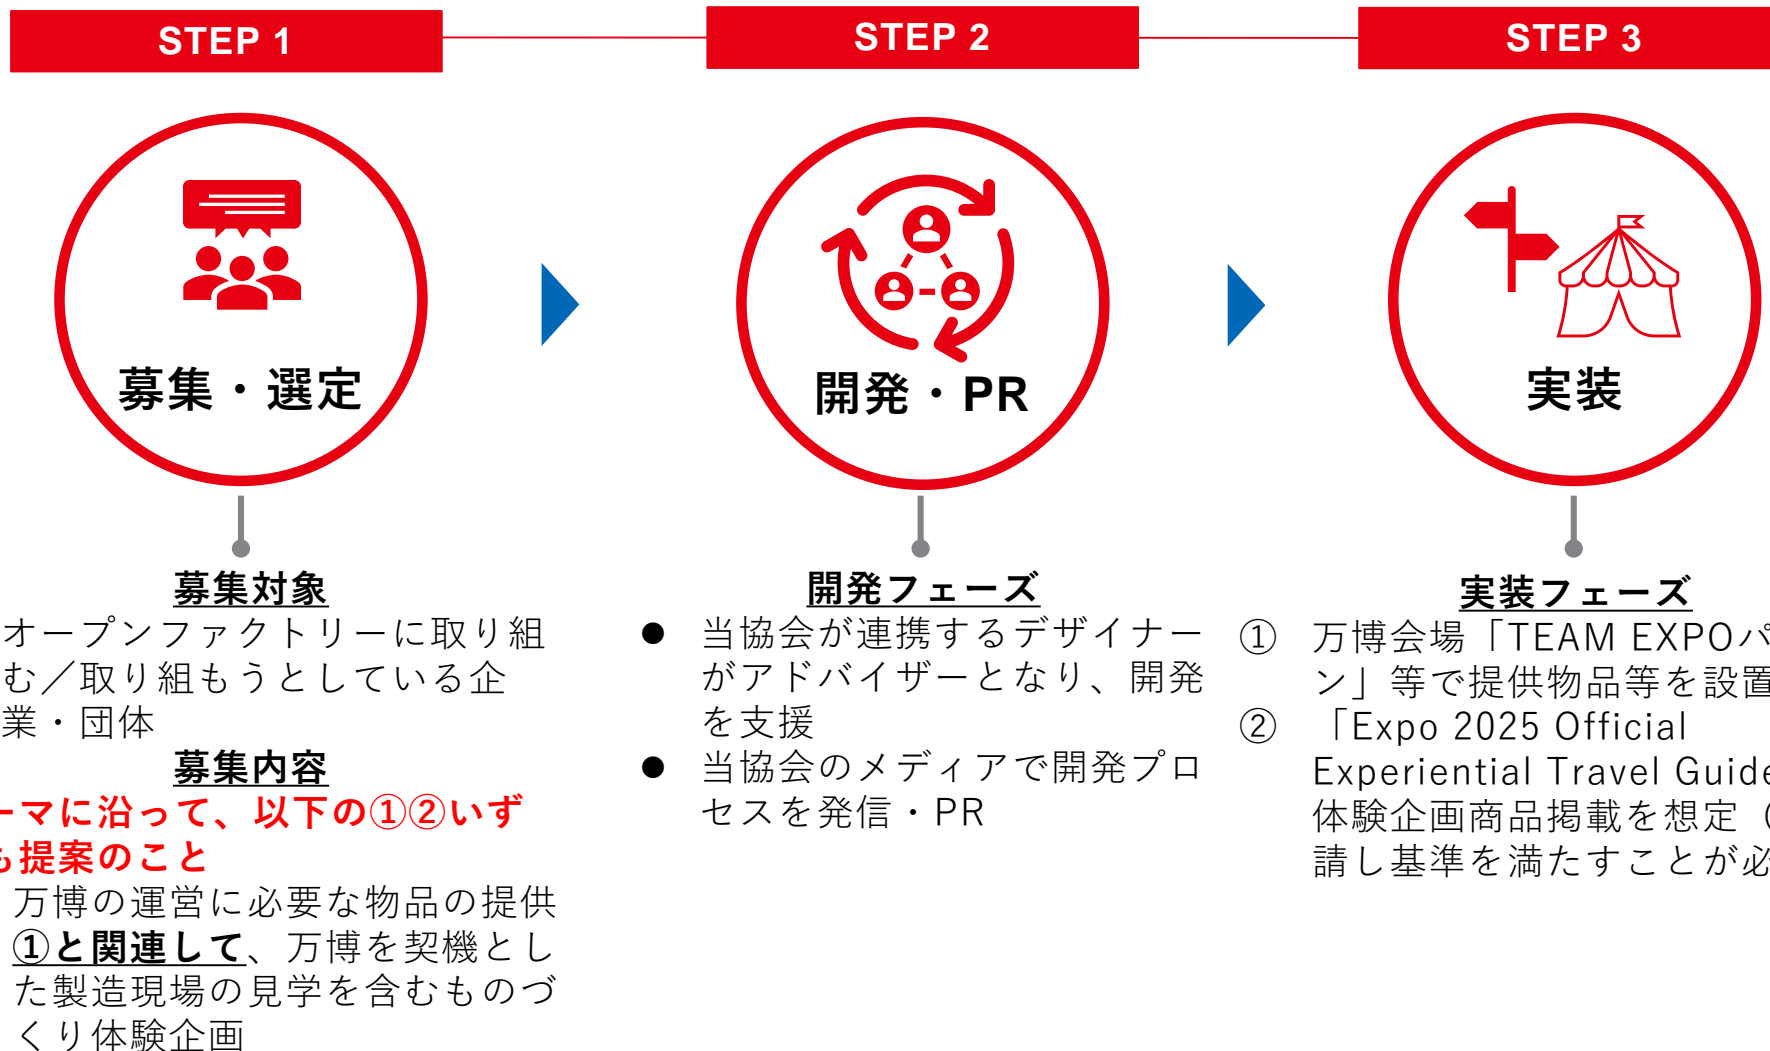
STEP 1

STEP 2

STEP 3

募集・選定

開発・PR

実装

募集対象

オープンファクトリーに取り組む／取り組もうとしている企業・団体

募集内容

ーマに沿って、以下の①②いずも提案のこと

万博の運営に必要な物品の提供

①と関連して、万博を契機とした製造現場の見学を含むものづくり体験企画

開発フェーズ

● 当協会が連携するデザイナーがアドバイザーとなり、開発を支援

● 当協会のメディアで開発プロセスを発信・PR

実装フェーズ

① 万博会場「TEAM EXPOパン」等で提供物品等を設置

② 「Expo 2025 Official Experiential Travel Guide体験企画商品掲載を想定（請し基準を満たすことが必